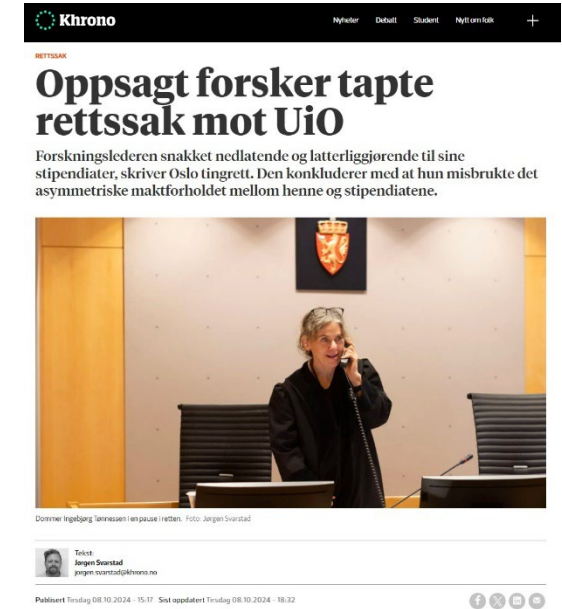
Khrono
Nyheter Debatt Student Nytt om folk +

RETTSSAK

Oppsagt forsker tapte rettssak mot UiO

Forskningslederen snakket nedlatende og latterliggjørende til sine stipendiater, skriver Oslo tingrett. Den konkluderer med at hun misbrukte det asymmetriske maktforholdet mellom henne og stipendiatene.

Dommer Ingebjørg Tønnessen i en pause i retten. Foto: Jørgen Svarstad

Tekst:
Jørgen Svarstad
jorgen.svarstad@khrono.no

Publisert Tirsdag 08.10.2024 - 15:17 Sist oppdatert Tirsdag 08.10.2024 - 18:32